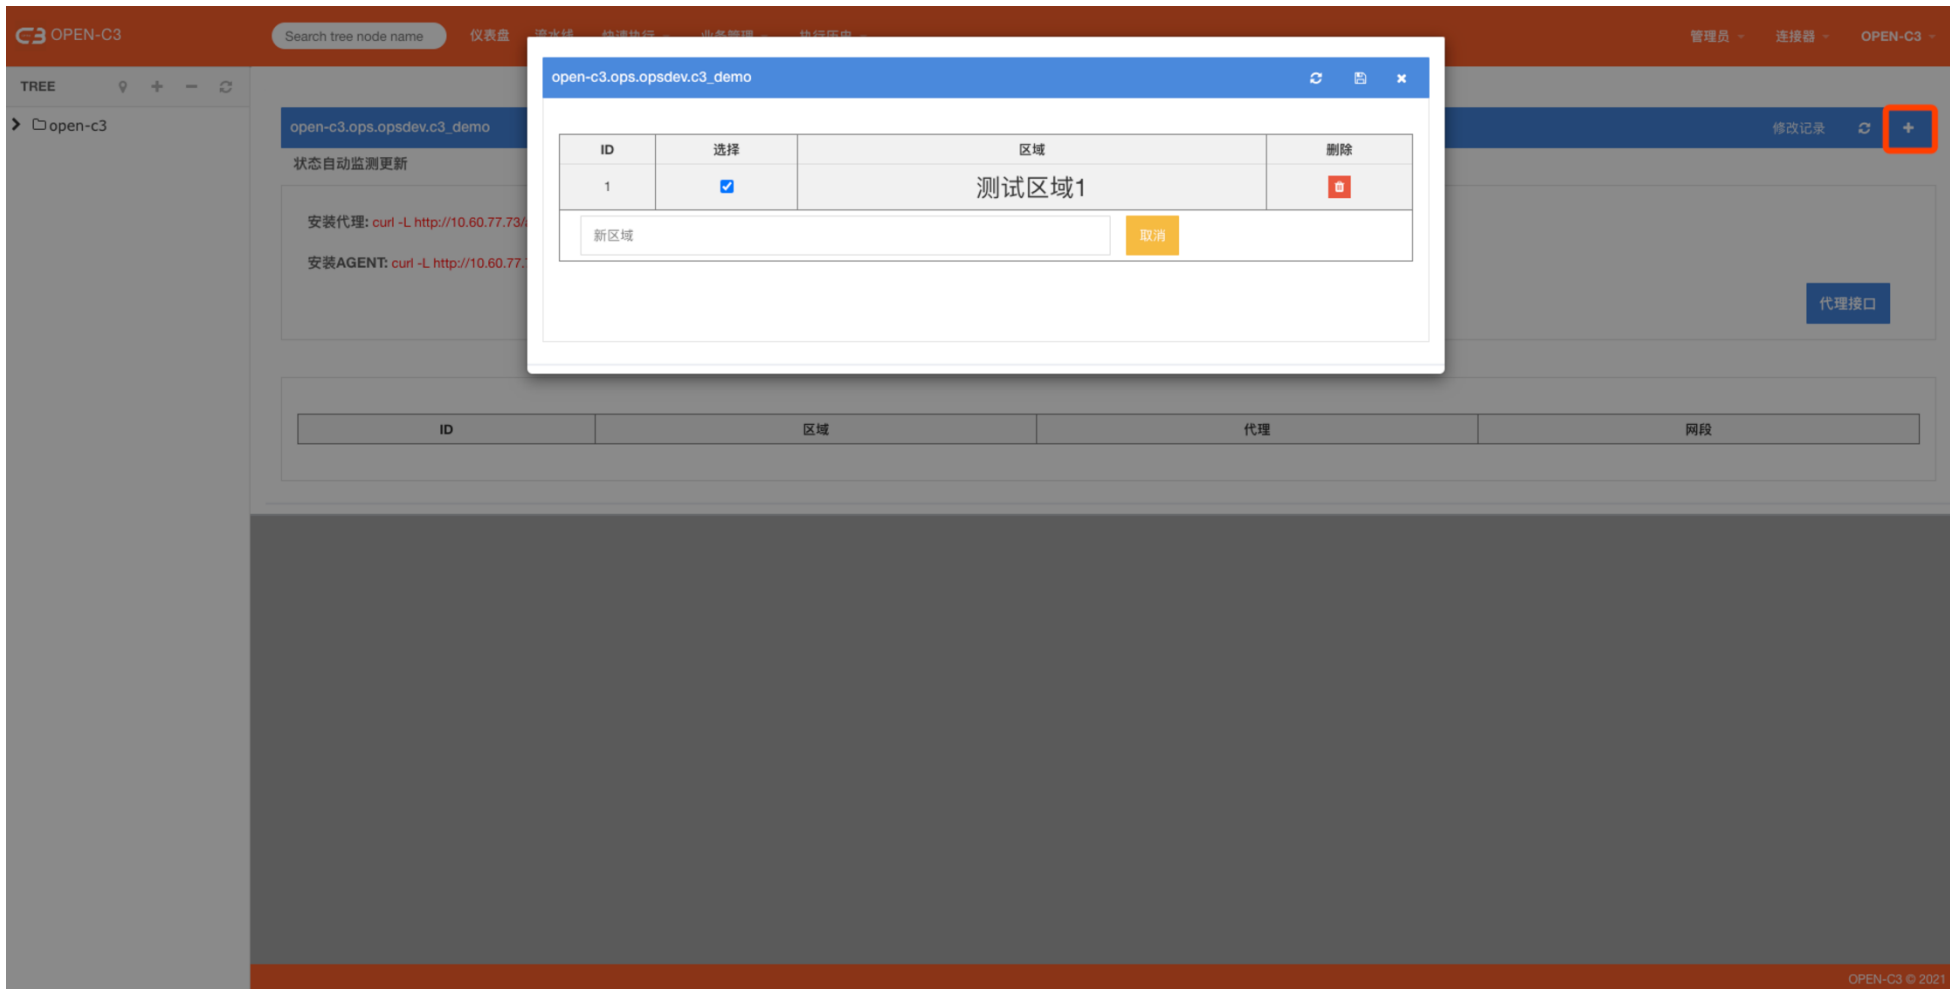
OPEN-C3

Search tree node name

仪表盘

流水线

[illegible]

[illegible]

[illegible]

管理员

连接器

OPEN-C3

TREE

open-c3

open-c3.ops.opsdev.c3_demo

修改记录

+

状态自动监测更新

安装代理: curl -L http://10.60.77.73/

安装AGENT: curl -L http://10.60.77.

代理接口

| ID | 区域 | 代理 | 网段 |
|---|---|---|---|

open-c3.ops.opsdev.c3_demo

| ID | 选择 | 区域 | 删除 |
|---|---|---|---|
| 1 | ☑ | 测试区域1 | |

新区域

取消

OPEN-C3 © 2021